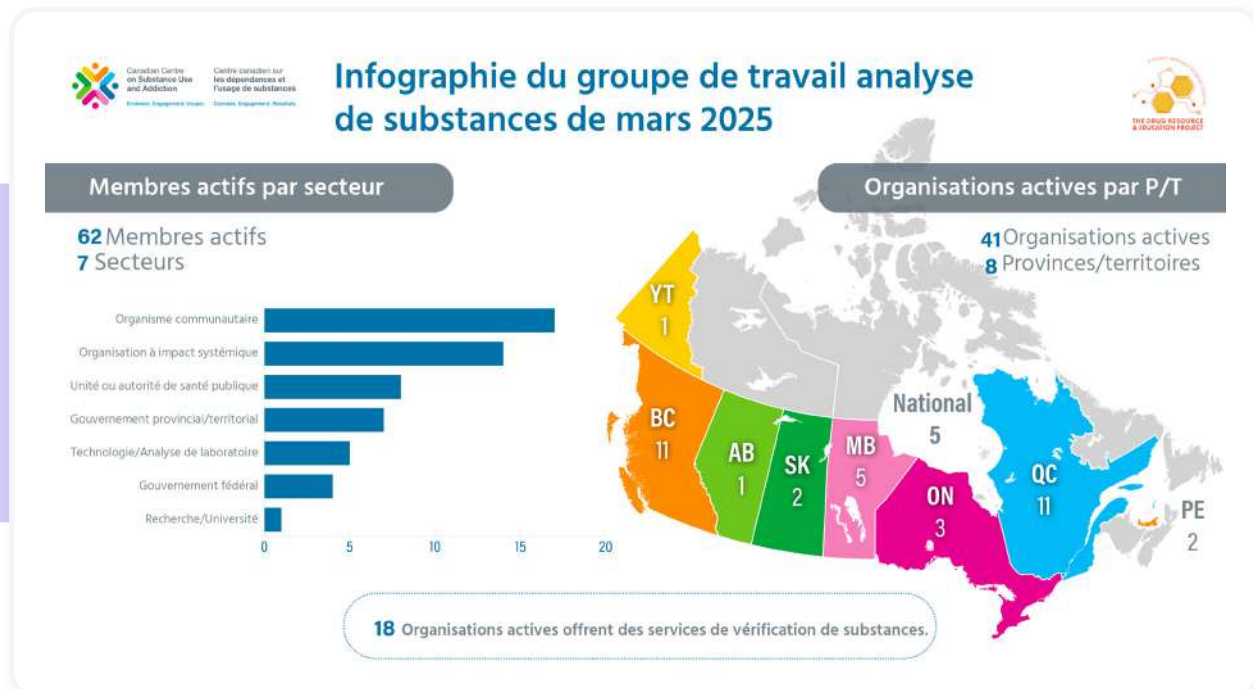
Canadian Centre on Substance Use and Addiction
Evidence. Engagement. Impact.

Centre canadien sur les dépendances et l'usage de substances
Données. Engagement. Résultats.

Infographie du groupe de travail analyse de substances de mars 2025

THE DRUG RESOURCE & EDUCATION PROJECT

Membres actifs par secteur

62 Membres actifs
7 Secteurs

Organisme communautaire
Organisation à impact systémique
Unité ou autorité de santé publique
Gouvernement provincial/territorial
Technologie/Analyse de laboratoire
Gouvernement fédéral
Recherche/Université

0 5 10 15 20

Organisations actives par P/T

41 Organisations actives
8 Provinces/territoires

YT 1
BC 11
AB 1
SK 2
MB 5
National 5
ON 3
QC 11
PE 2

18 Organisations actives offrent des services de vérification de substances.